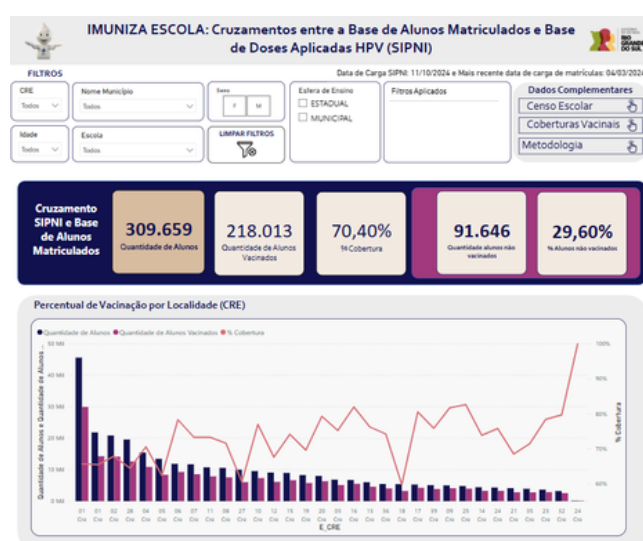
IMUNIZA ESCOLA: Cruzamentos entre a Base de Alunos Matriculados e Base de Doses Aplicadas HPV (SIPNI)

FILTROS

Data de Carga SIPNI: 11/10/2024 e Mais recente data de carga de matrículas: 04/03/2024

CRE
Todos

Nome Município
Todos

Sexo
F M

Esfera de Ensino
ESTADUAL
MUNICIPAL

Filtros Aplicados

Dados Complementares
Censo Escolar
Coberturas Vacinais
Metodologia

Idade
Todos

Escola
Todos

LIMPAR FILTROS

Cruzamento SIPNI e Base de Alunos Matriculados

309.659
Quantidade de Alunos

218.013
Quantidade de Alunos Vacinados

70,40%
% Cobertura

91.646
Quantidade alunos não vacinados

29,60%
% Alunos não vacinados

Percentual de Vacinação por Localidade (CRE)

Quantidade de Alunos
Quantidade de Alunos Vacinados
% Cobertura

Quantidade de Alunos e Quantidade de Alunos...

50 Mil
40 Mil
30 Mil
20 Mil
10 Mil
0 Mil

100%
90%
80%
70%
60%

% Cobertura

01 Cre
02 Cre
03 Cre
05 Cre
04 Cre
09 Cre
06 Cre
07 Cre
11 Cre
08 Cre
12 Cre
10 Cre
13 Cre
15 Cre
19 Cre
20 Cre
14 Cre
21 Cre
23 Cre
16 Cre
18 Cre
27 Cre
17 Cre
28 Cre
25 Cre
26 Cre
30 Cre
22 Cre
31 Cre
29 Cre
32 Cre
24 Cre

E_CRE